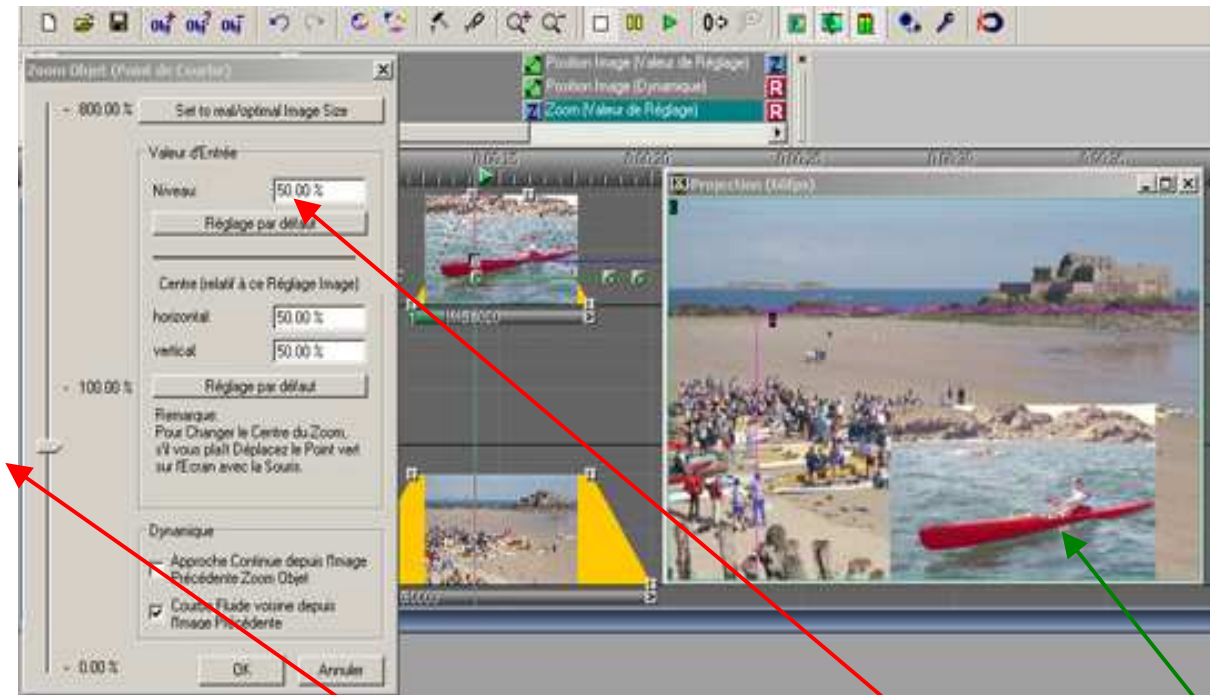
Zoom Objet (Point de Courbe)

800.00 %

Set to real/optimal Image Size

Valeur d'Entrée

Niveau 50.00 %

Réglage par défaut

Centre (relatif à ce Réglage Image)

horizontal 50.00 %

vertical 50.00 %

100.00 %

Réglage par défaut

Remarque:
Pour Changer le Centre du Zoom, s'il vous plaît Déplacez le Point vert sur l'Ecran avec la Souris.

Dynamique

Approche Continue depuis l'Image Précédente Zoom Objet

Courbe Fluide voisine depuis l'Image Précédente

0.00 %

OK

Annuler

Position Image (Valeur de Réglage)

Position Image (Dynamique)

Zoom (Valeur de Réglage)

Projection (60fps)